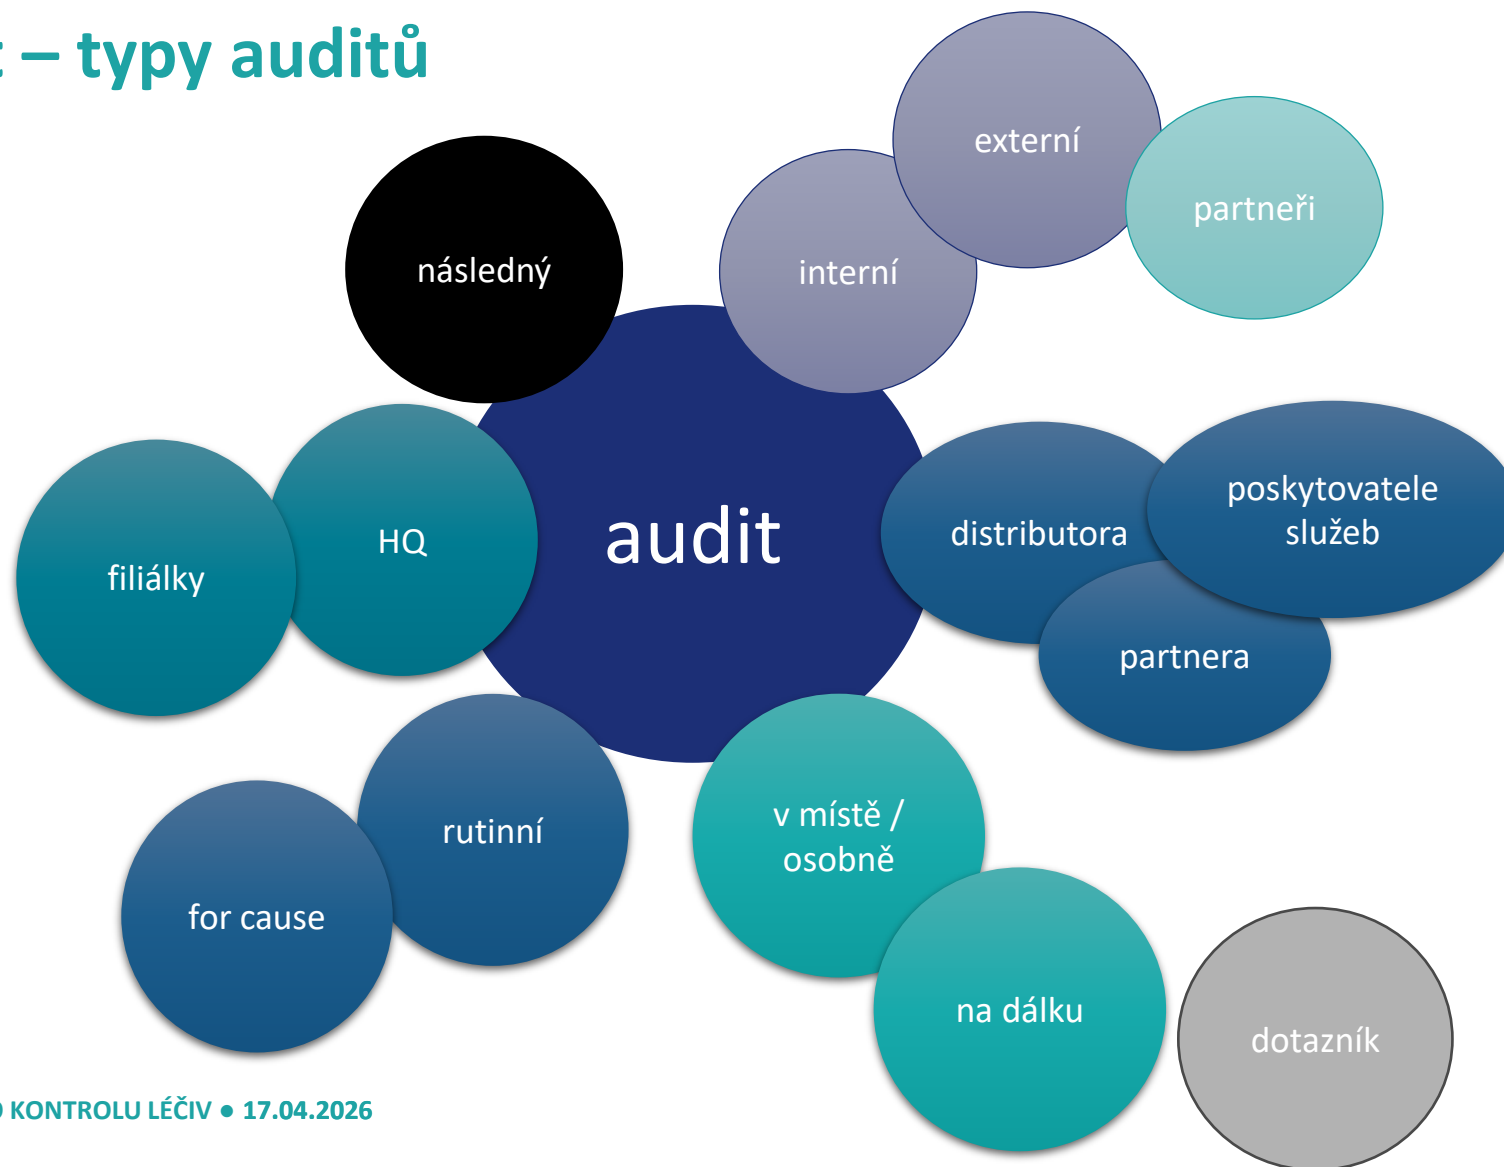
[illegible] – typy auditů

následný

externí

partneři

interní

audit

HQ

filiálky

distributora

poskytovatele služeb

partnera

rutinní

for cause

v místě / osobně

na dálku

dotazník

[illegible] KONTROLU LÉČIV ● 17.04.2026